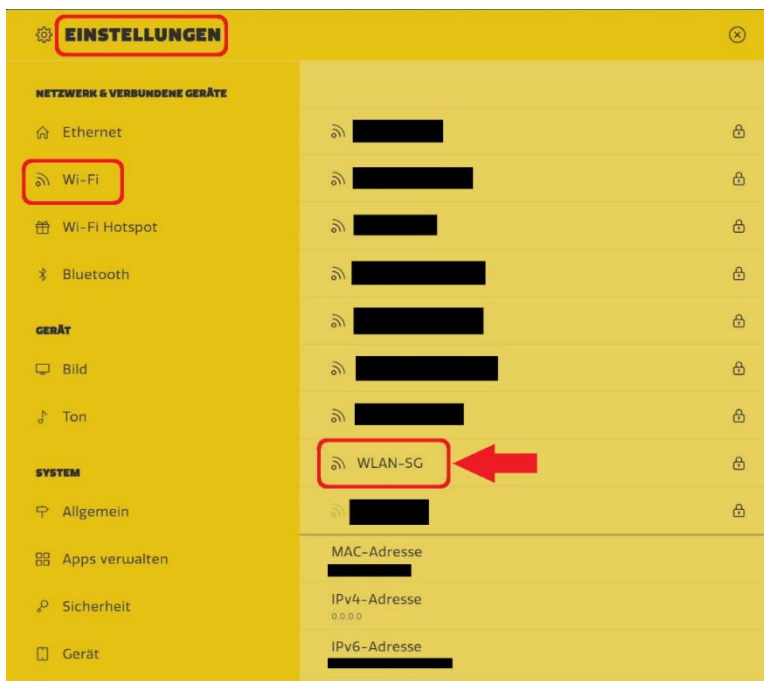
EINSTELLUNGEN

NETZWERK & VERBUNDENE GERÄTE

Ethernet

Wi-Fi

Wi-Fi Hotspot

Bluetooth

GERÄT

Bild

Ton

SYSTEM

Allgemein

Apps verwalten

Sicherheit

Gerät

WLAN-SG

MAC-Adresse

IPv4-Adresse
0.0.0.0

IPv6-Adresse